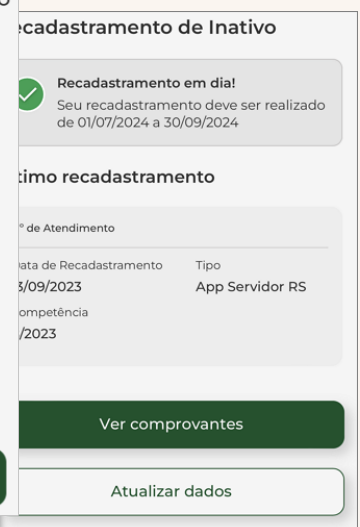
o

ecadastramento de Inativo

Recadastramento em dia!
Seu recadastramento deve ser realizado de 01/07/2024 a 30/09/2024

timo recadastramento

° de Atendimento

ata de Recadastramento
3/09/2023

Tipo
App Servidor RS

ompetência
/2023

Ver comprovantes

Atualizar dados